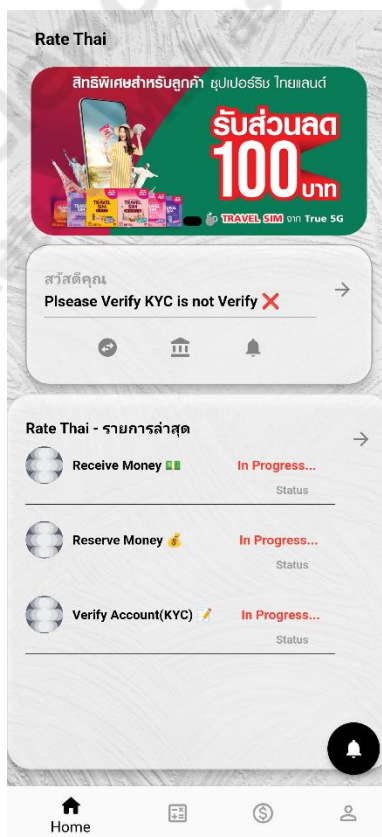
Rate Thai

สิทธิพิเศษสำหรับลูกค้า ซุปเปอร์ริช ไทยแลนด์
รับส่วนลด 100 บาท
TRAVEL SIM จาก True 5G

สวัสดีคุณ
Plsease Verify KYC is not Verify ❌

Rate Thai - รายการล่าสุด

Receive Money 💵 In Progress...
Status

Reserve Money 💰 In Progress...
Status

Verify Account(KYC) 📝 In Progress...
Status

Home